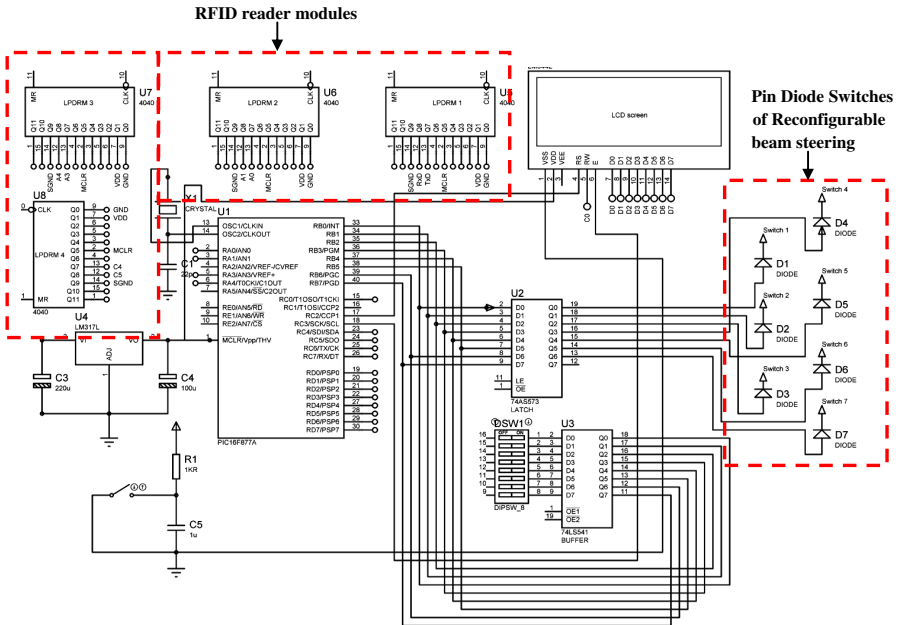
RFID reader modules

Pin Diode Switches of Reconfigurable beam steering

U7
4040
LPDRM 3
MR
CLK
11
10
Q11 Q10 Q9 Q8 Q7 Q6 Q5 Q4 Q3 Q2 Q1 Q0
15 1 2 3 4 13 12 14 6 5 7 9
SGND A4 A3 MCLR VDD GND

U6
4040
LPDRM 2
MR
CLK
11
10
Q11 Q10 Q9 Q8 Q7 Q6 Q5 Q4 Q3 Q2 Q1 Q0
SGND A1 A0 MCLR VDD GND

U5
4040
LPDRM 1
MR
CLK
11
10
Q11 Q10 Q9 Q8 Q7 Q6 Q5 Q4 Q3 Q2 Q1 Q0
SGND RxD TxD MCLR VDD GND

LCD screen
VSS VDD VEE RS RW E D0 D1 D2 D3 D4 D5 D6 D7
1 2 3 4 5 6 7 8 9 10 11 12 13 14
C0
D0 D1 D2 D3 D4 D5 D6 D7

U8
0 CLK
Q0 Q1 Q2 Q3 Q4 Q5 Q6 Q7 Q8 Q9 Q10 Q11
GND VDD MCLR C4 C5 SGND
LPDRM 4
1 MR
4040

X1
CRYSTAL
C1
22p

U1
13 OSC1/CLKIN
14 OSC2/CLKOUT
2 RA0/AN0
3 RA1/AN1
4 RA2/AN2/VREF-/CVREF
5 RA3/AN3/VREF+
6 RA4/T0CKI/C1OUT
7 RA5/AN4/SS/C2OUT
8 RE0/AN5/RD
9 RE1/AN6/WR
10 RE2/AN7/CS
1 MCLR/Vpp/THV
RB0/INT 33
RB1 34
RB2 35
RB3/PGM 36
RB4 37
RB5 38
RB6/PGC 39
RB7/PGD 40
RC0/T1OSO/T1CKI 15
RC1/T1OSI/CCP2 16
RC2/CCP1 17
RC3/SCK/SCL 18
RC4/SDI/SDA 23
RC5/SDO 24
RC6/TX/CK 25
RC7/RX/DT 26
RD0/PSP0 19
RD1/PSP1 20
RD2/PSP2 21
RD3/PSP3 22
RD4/PSP4 27
RD5/PSP5 28
RD6/PSP6 29
RD7/PSP7 30
PIC16F877A

U4
LM317L
VI VO
ADJ
C3
220u
C4
100u

R1
1KR
C5
1u

U2
D0 D1 D2 D3 D4 D5 D6 D7
Q0 Q1 Q2 Q3 Q4 Q5 Q6 Q7
LE
OE
74A5573
LATCH

DSW1
OFF ON
DIPSW_8

U3
D0 D1 D2 D3 D4 D5 D6 D7
Q0 Q1 Q2 Q3 Q4 Q5 Q6 Q7
OE1
OE2
74LS541
BUFFER

Switch 4
D4
DIODE
Switch 1
D1
DIODE
Switch 5
D5
DIODE
Switch 2
D2
DIODE
Switch 6
D6
DIODE
Switch 3
D3
DIODE
Switch 7
D7
DIODE